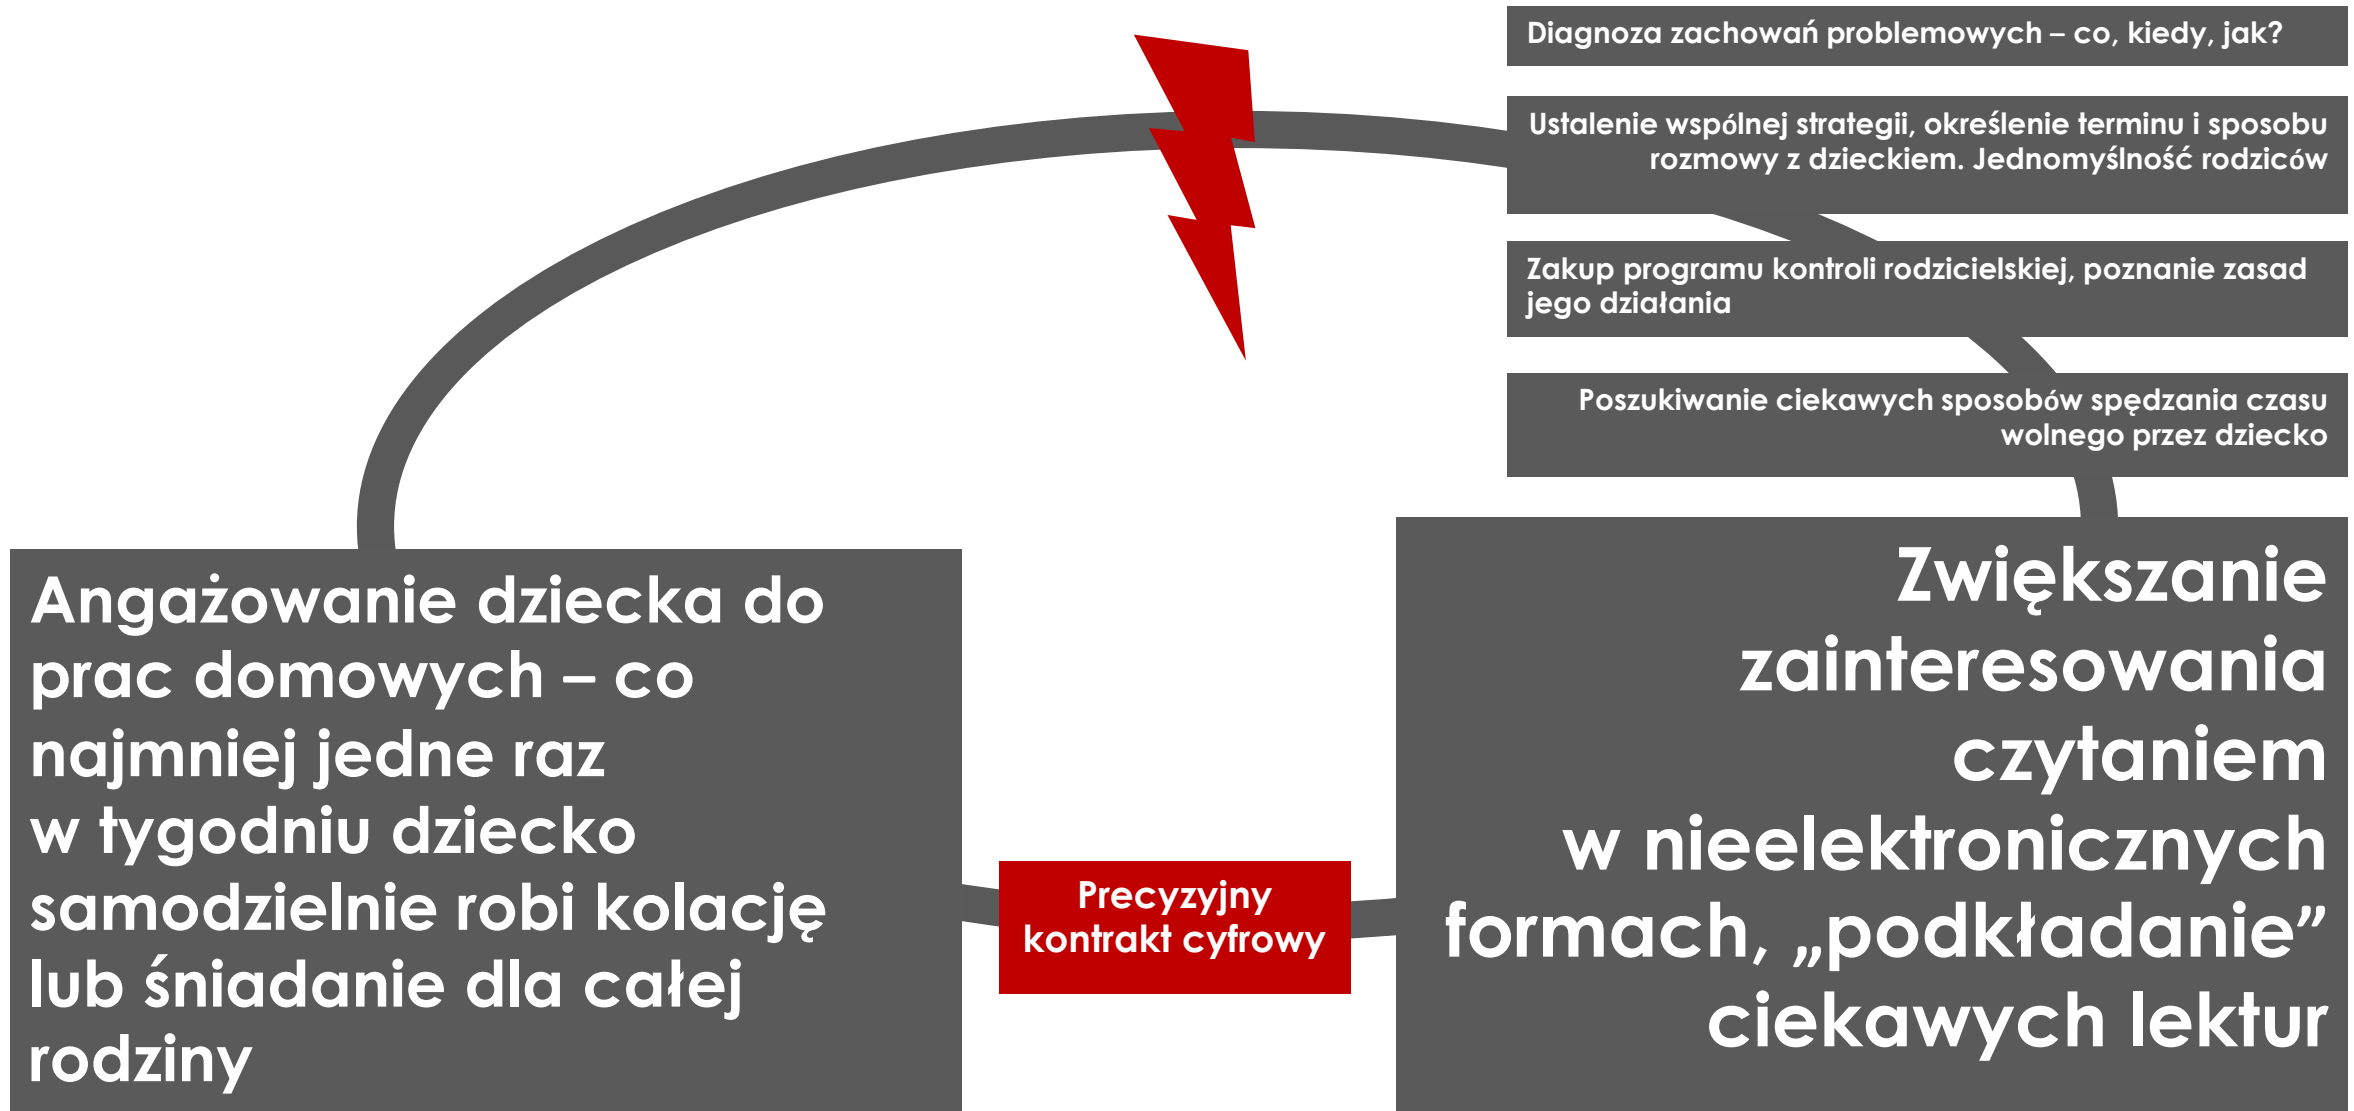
Diagnoza zachowań problemowych – co, kiedy, jak?

Ustalenie wspólnej strategii, określenie terminu i sposobu rozmowy z dzieckiem. Jednomyślność rodziców

Zakup programu kontroli rodzicielskiej, poznanie zasad jego działania

Poszukiwanie ciekawych sposobów spędzania czasu wolnego przez dziecko

Angażowanie dziecka do prac domowych – co najmniej jedne raz w tygodniu dziecko samodzielnie robi kolację lub śniadanie dla całej rodziny

Precyzyjny kontrakt cyfrowy

Zwiększanie zainteresowania czytaniem w nieelektronicznych formach, „podkładanie” ciekawych lektur